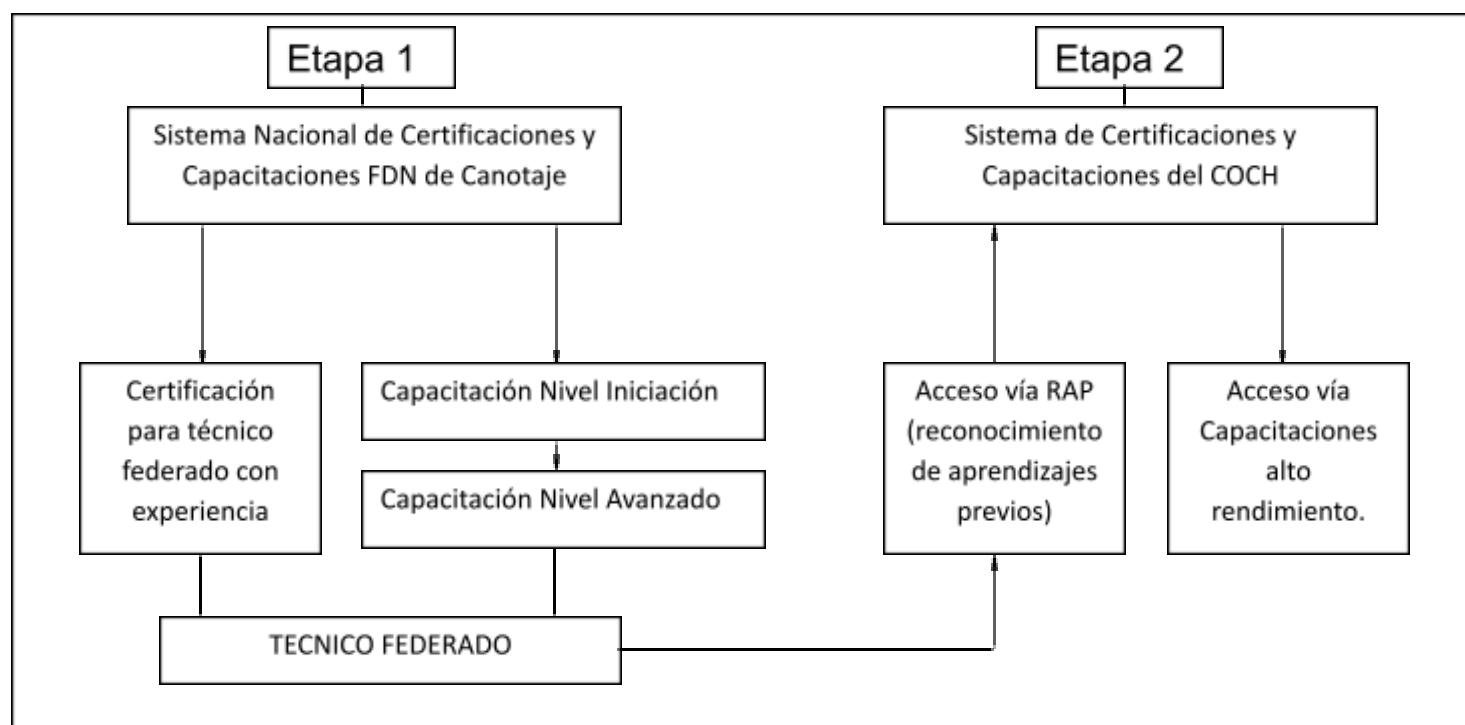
Etapa 1

Sistema Nacional de Certificaciones y Capacitaciones FDN de Canotaje

Certificación para técnico federado con experiencia

Capacitación Nivel Iniciación

Capacitación Nivel Avanzado

TECNICO FEDERADO

Etapa 2

Sistema de Certificaciones y Capacitaciones del COCH

Acceso vía RAP (reconocimiento de aprendizajes previos)

Acceso vía Capacitaciones alto rendimiento.